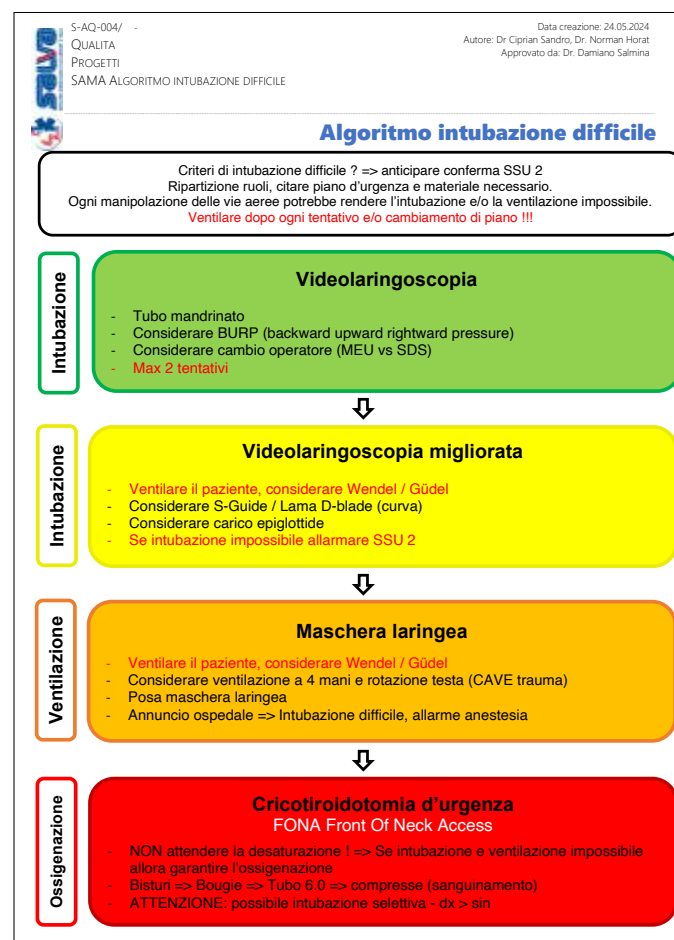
SAMA

S-AQ-004/ -
QUALITA
PROGETTI
SAMA ALGORITMO INTUBAZIONE DIFFICILE

Data creazione: 24.05.2024
Autore: Dr Ciprian Sandro, Dr. Norman Horat
Approvato da: Dr. Damiano Salmina

Algoritmo intubazione difficile

Criteri di intubazione difficile ? => anticipare conferma SSU 2
Ripartizione ruoli, citare piano d'urgenza e materiale necessario.
Ogni manipolazione delle vie aeree potrebbe rendere l'intubazione e/o la ventilazione impossibile.
Ventilare dopo ogni tentativo e/o cambiamento di piano !!!

Intubazione

Videolaringoscopia
- Tubo mandrinato
- Considerare BURP (backward upward rightward pressure)
- Considerare cambio operatore (MEU vs SDS)
- Max 2 tentativi

Intubazione

Videolaringoscopia migliorata
- Ventilare il paziente, considerare Wendel / Güdel
- Considerare S-Guide / Lama D-blade (curva)
- Considerare carico epiglottide
- Se intubazione impossibile allarmare SSU 2

Ventilazione

Maschera laringea
- Ventilare il paziente, considerare Wendel / Güdel
- Considerare ventilazione a 4 mani e rotazione testa (CAVE trauma)
- Posa maschera laringea
- Annuncio ospedale => Intubazione difficile, allarme anestesia

Ossigenazione

Cricotiroidotomia d'urgenza
FONA Front Of Neck Access
- NON attendere la desaturazione ! => Se intubazione e ventilazione impossibile allora garantire l'ossigenazione
- Bisturi => Bougie => Tubo 6.0 => compresse (sanguinamento)
- ATTENZIONE: possibile intubazione selettiva - dx > sin